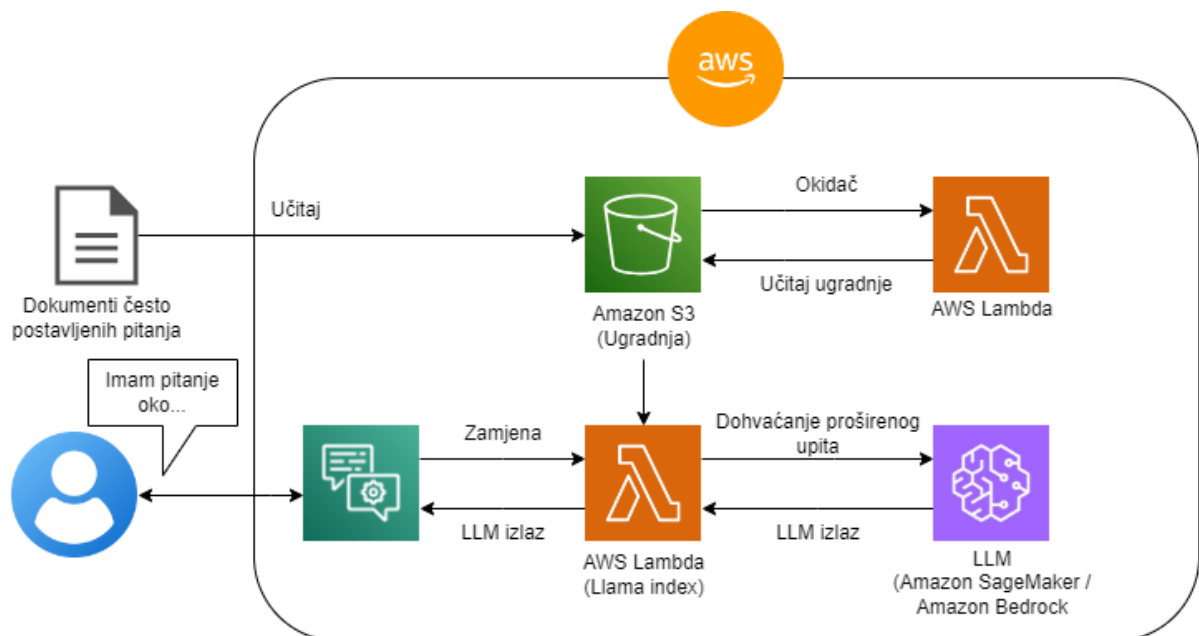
aws

Učitaj

Dokumenti često postavljenih pitanja

Amazon S3
(Ugradnja)

Okidač

Učitaj ugradnje

AWS Lambda

Imam pitanje oko...

Zamjena

LLM izlaz

AWS Lambda
(Llama index)

Dohvaćanje proširenog upita

LLM izlaz

LLM
(Amazon SageMaker / Amazon Bedrock